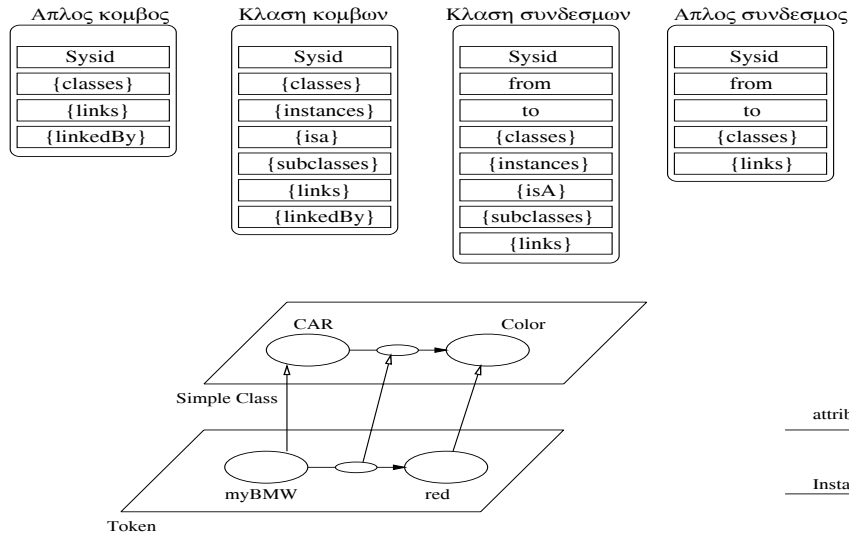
Απλος κομβος

Sysid
{classes}
{links}
{linkedBy}

Κλαση κομβων

Sysid
{classes}
{instances}
{isa}
{subclasses}
{links}
{linkedBy}

Κλαση συνδεσμων

Sysid
from
to
{classes}
{instances}
{isA}
{subclasses}
{links}

Απλος συνδεσμος

Sysid
from
to
{classes}
{links}

CAR

Color

Simple Class

myBMW

red

Token

attrib

Insta